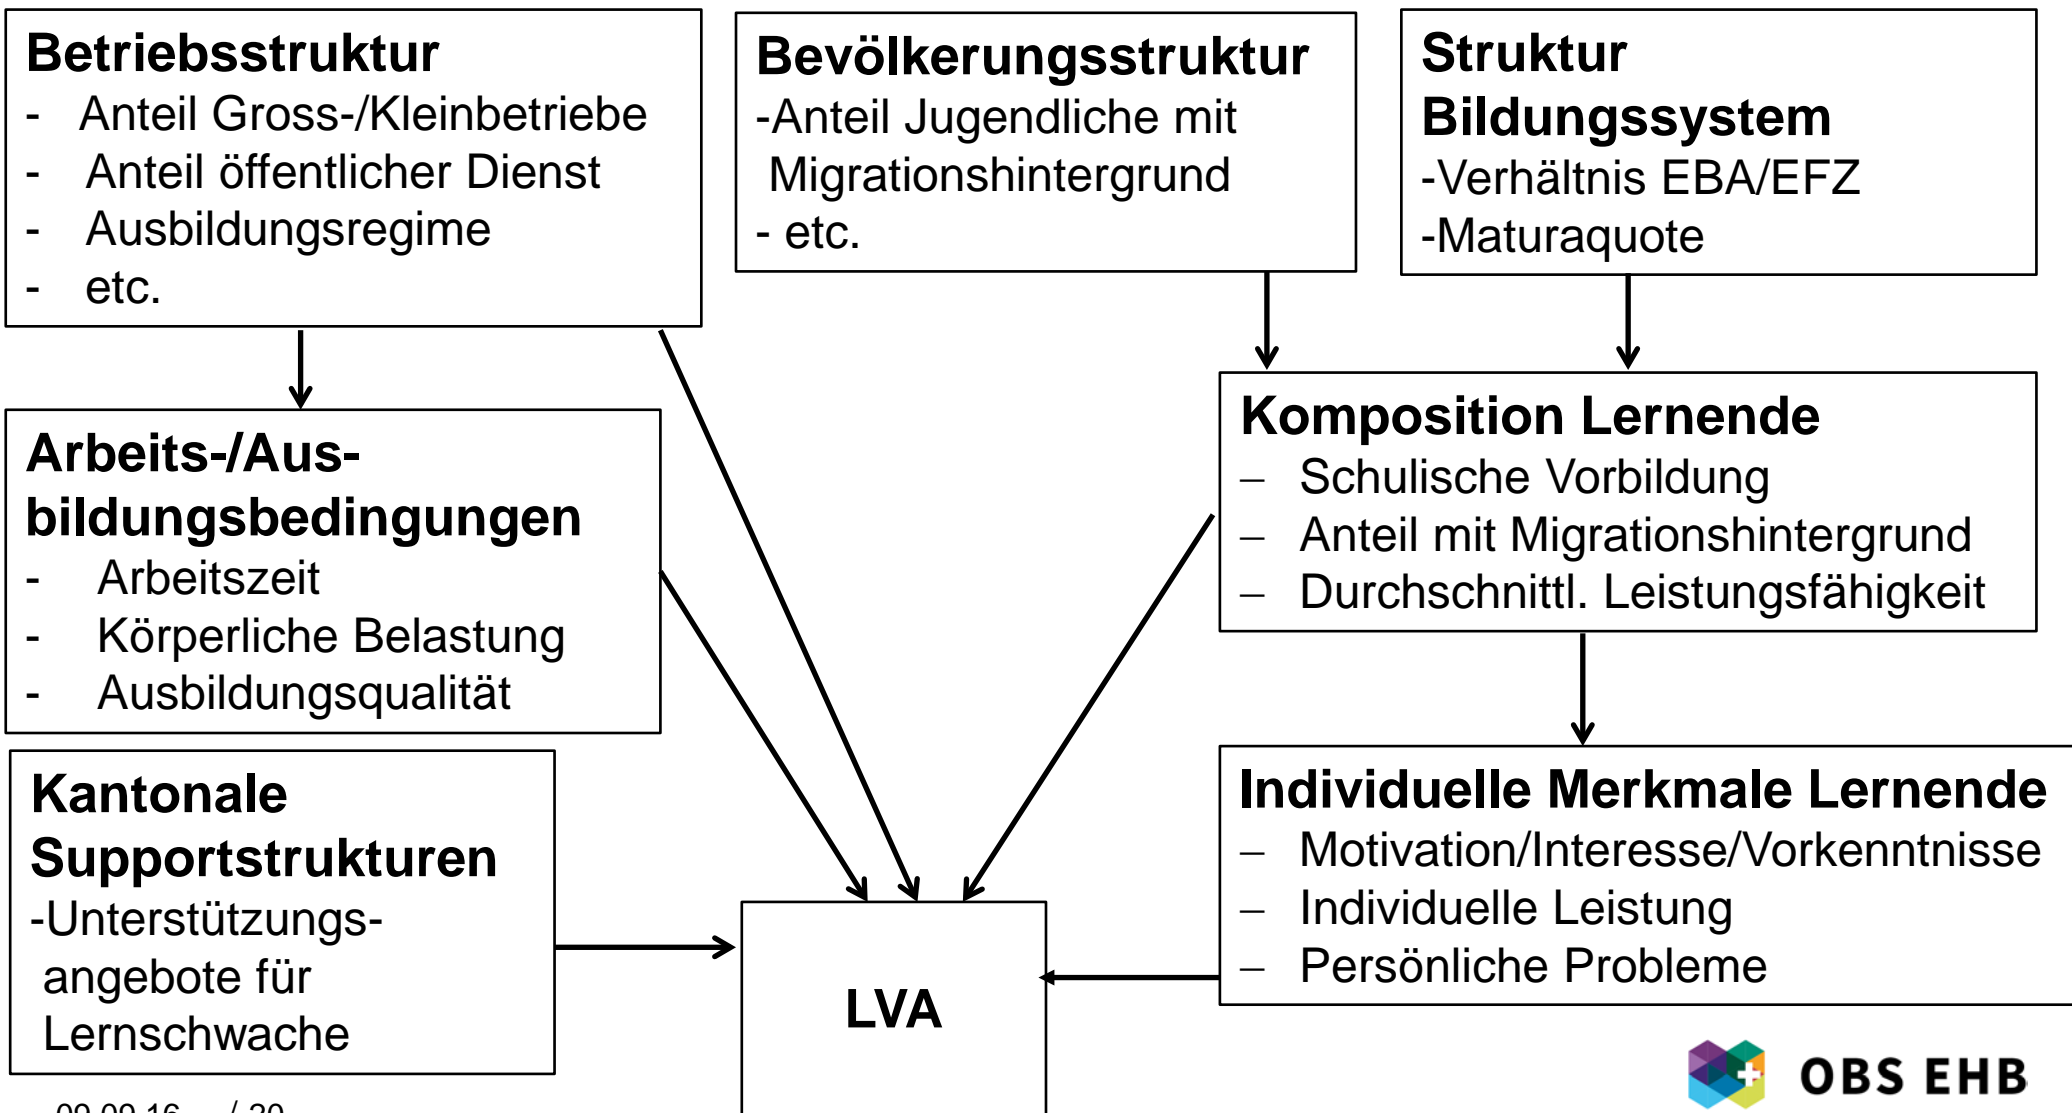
**Betriebsstruktur**
- Anteil Gross-/Kleinbetriebe
- Anteil öffentlicher Dienst
- Ausbildungsregime
- etc.

**Bevölkerungsstruktur**
-Anteil Jugendliche mit Migrationshintergrund
- etc.

**Struktur Bildungssystem**
-Verhältnis EBA/EFZ
-Maturaquote

**Arbeits-/Ausbildungsbedingungen**
- Arbeitszeit
- Körperliche Belastung
- Ausbildungsqualität

**Komposition Lernende**
– Schulische Vorbildung
– Anteil mit Migrationshintergrund
– Durchschnittl. Leistungsfähigkeit

**Kantonale Supportstrukturen**
-Unterstützungsangebote für Lernschwache

**LVA**

**Individuelle Merkmale Lernende**
– Motivation/Interesse/Vorkenntnisse
– Individuelle Leistung
– Persönliche Probleme

OBS EHB

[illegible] / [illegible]